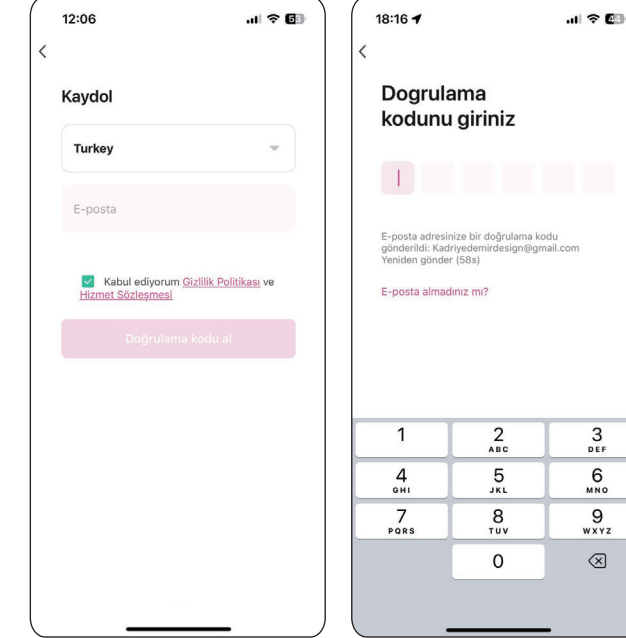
12:06

53

<

Kaydol

Turkey

E-posta

Kabul ediyorum Gizlilik Politikası ve Hizmet Sözleşmesi

Doğrulama kodu al

18:16

44

<

Dogrulama kodunu giriniz

E-posta adresinize bir doğrulama kodu gönderildi: Kadriyedemirdesign@gmail.com
Yeniden gönder (58s)

E-posta almadınız mı?

1
2 ABC
3 DEF
4 GHI
5 JKL
6 MNO
7 PQRS
8 TUV
9 WXYZ
0